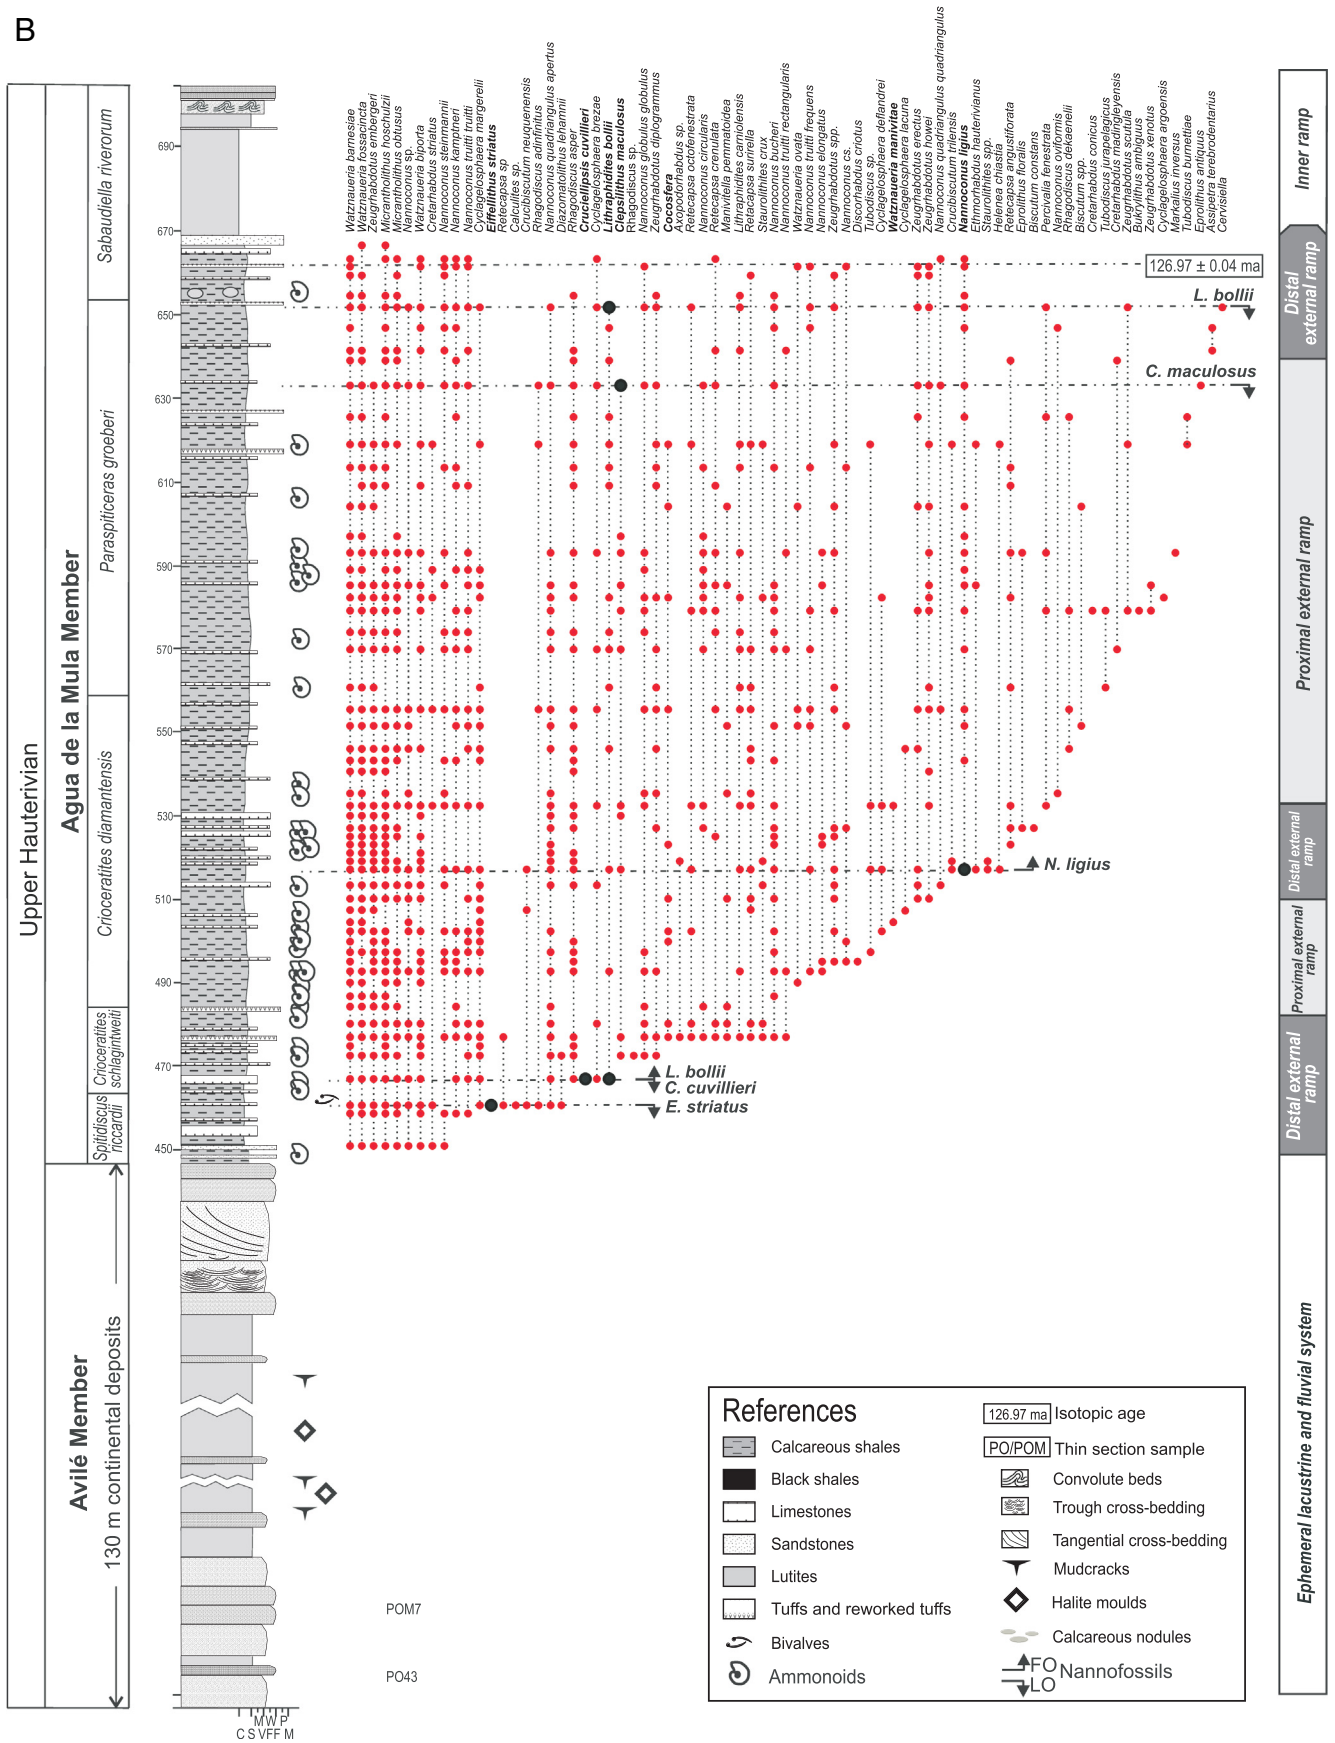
B

Upper Hauterivian

Agua de la Mula Member

Avilé Member

130 m continental deposits

Sabaudiella riverorum

Paraspiticeras groeberi

Crioceratites diamantensis

Crioceratites schlagintweiti

Spitidiscus riccardii

690
670
650
630
610
590
570
550
530
510
490
470
450

C S VF F M
M W P

POM7
PO43

Watznaueria barnesiae
Watznaueria fossacincta
Zeugrhabdotus embergeri
Micrantholithus hoschulzii
Micrantholithus obtusus
Nannoconus sp.
Watznaueria biporta
Cretarhabdus striatus
Nannoconus steinmannii
Nannoconus kamptneri
Nannoconus truitti truitti
Cyclagelosphaera margerelii
Eiffellithus striatus
Retecapsa sp.
Calcilites sp.
Cruciblscutum neuquenensis
Rhagodiscus adinfinitus
Nannoconus quadriangulus apertus
Diazomatolithus lehmanii
Rhagodiscus asper
Cruciellipsis cuvillieri
Cyclagelosphaera brezae
Lithraphidites bollii
Clepsilithus maculosus
Rhagodiscus sp.
Nannoconus globulus globulus
Zeugrhabdotus diplogrammus
Cocosfera
Axopodorhabdus sp.
Retecapsa octofenestrata
Nannoconus circularis
Retecapsa crenulata
Manivitella pemmatoidea
Lithraphidites carniolensis
Retacapsa surirella
Staurolithites crux
Nannoconus bucheri
Nannoconus truitti rectangularis
Watznaueria ovata
Nannoconus truitti frequens
Nannoconus elongatus
Zeugrhabdotus spp.
Nannoconus cs.
Discorhabdus criotus
Tubodiscus sp.
Cyclagelosphaera deflandrei
Watznaueria manivitae
Cyclagelosphaera lacuna
Zeugrhabdotus erectus
Zeugrhabdotus howei
Nannoconus quadriangulus quadriangulus
Cruciblscutum salebrosum
Nannoconus ligius
Ethmorhabdus hauterivianus
Staurolithites spp.
Helenea chiastia
Retecapsa angustiforata
Eprolithus floralis
Biscutum constans
Percivalia fenestrata
Nannoconus oviformis
Rhagodiscus dekaenelii
Biscutum spp.
Cretarhabdus conicus
Tubodiscus jurapelagicus
Cretarhabdus madingleyensis
Zeugrhabdotus scutula
Bukrylithus ambiguus
Zeugrhabdotus xenotus
Cyclagelosphaera argoensis
Markalius inversus
Tubodiscus burnettiae
Eprolithus antiquus
Assipetra terebrodentarius
Cervisiella

126.97 ± 0.04 ma
L. bollii
C. maculosus
N. ligius
L. bollii
C. cuvillieri
E. striatus

Inner ramp
Distal external ramp
Proximal external ramp
Distal external ramp
Proximal external ramp
Distal external ramp
Ephemeral lacustrine and fluvial system

References
Calcareous shales
Black shales
Limestones
Sandstones
Lutites
Tuffs and reworked tuffs
Bivalves
Ammonoids
126.97 ma Isotopic age
PO/POM Thin section sample
Convolute beds
Trough cross-bedding
Tangential cross-bedding
Mudcracks
Halite moulds
Calcareous nodules
FO
LO
Nannofossils